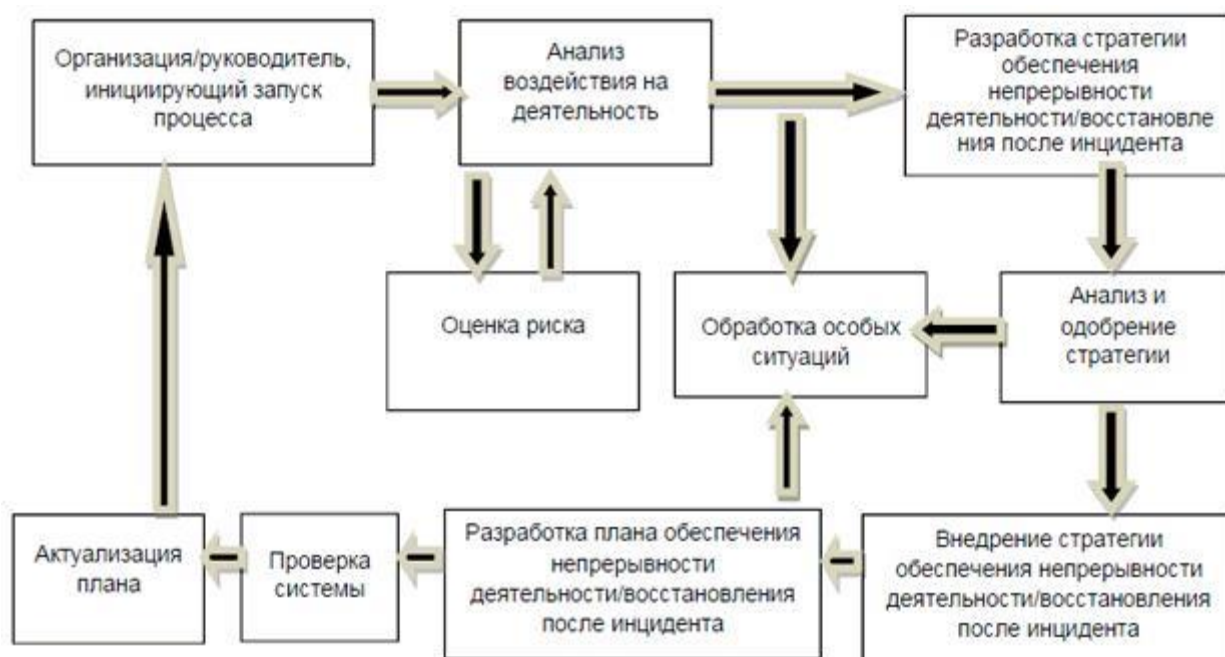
Организация/руководитель, инициирующий запуск процесса

Анализ воздействия на деятельность

Разработка стратегии обеспечения непрерывности деятельности/восстановления после инцидента

Оценка риска

Обработка особых ситуаций

Анализ и одобрение стратегии

Актуализация плана

Проверка системы

Разработка плана обеспечения непрерывности деятельности/восстановления после инцидента

Внедрение стратегии обеспечения непрерывности деятельности/восстановления после инцидента